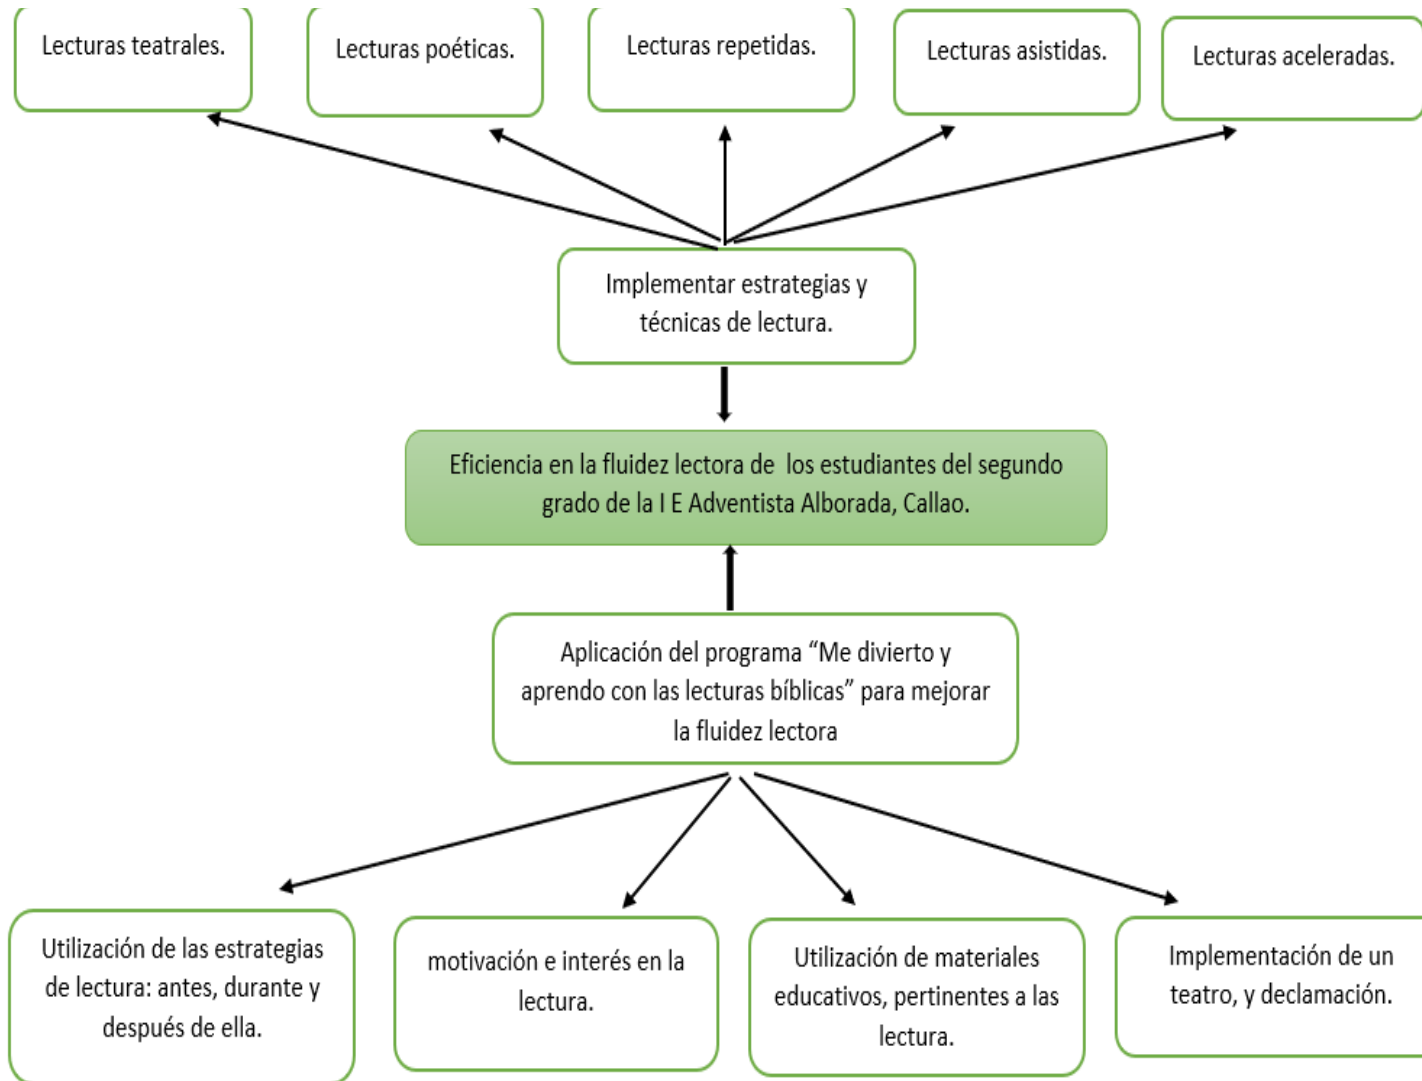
Lecturas teatrales.

Lecturas poéticas.

Lecturas repetidas.

Lecturas asistidas.

Lecturas aceleradas.

Implementar estrategias y técnicas de lectura.

Eficiencia en la fluidez lectora de los estudiantes del segundo grado de la I E Adventista Alborada, Callao.

Aplicación del programa “Me divierto y aprendo con las lecturas bíblicas” para mejorar la fluidez lectora

Utilización de las estrategias de lectura: antes, durante y después de ella.

motivación e interés en la lectura.

Utilización de materiales educativos, pertinentes a las lectura.

Implementación de un teatro, y declamación.